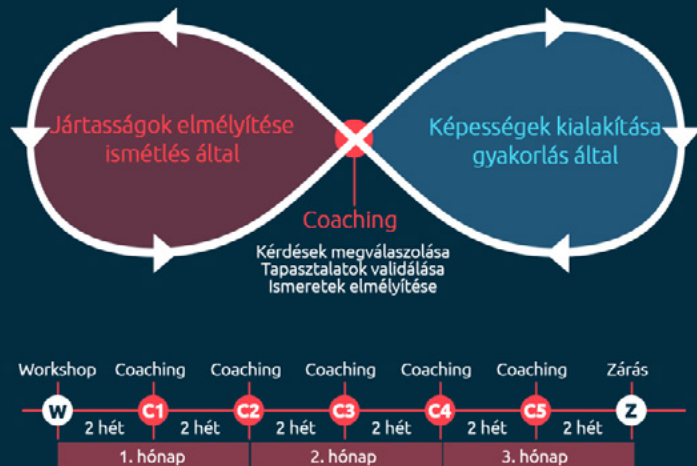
Jártasságok elmélyítése ismétlés által

Képességek kialakítása gyakorlás által

Coaching

Kérdések megválaszolása
Tapasztalatok validálása
Ismeretek elmélyítése

Workshop
Coaching
Coaching
Coaching
Coaching
Coaching
Zárás

W
C1
C2
C3
C4
C5
Z

2 hét
2 hét
2 hét
2 hét
2 hét
2 hét

1. hónap
2. hónap
3. hónap